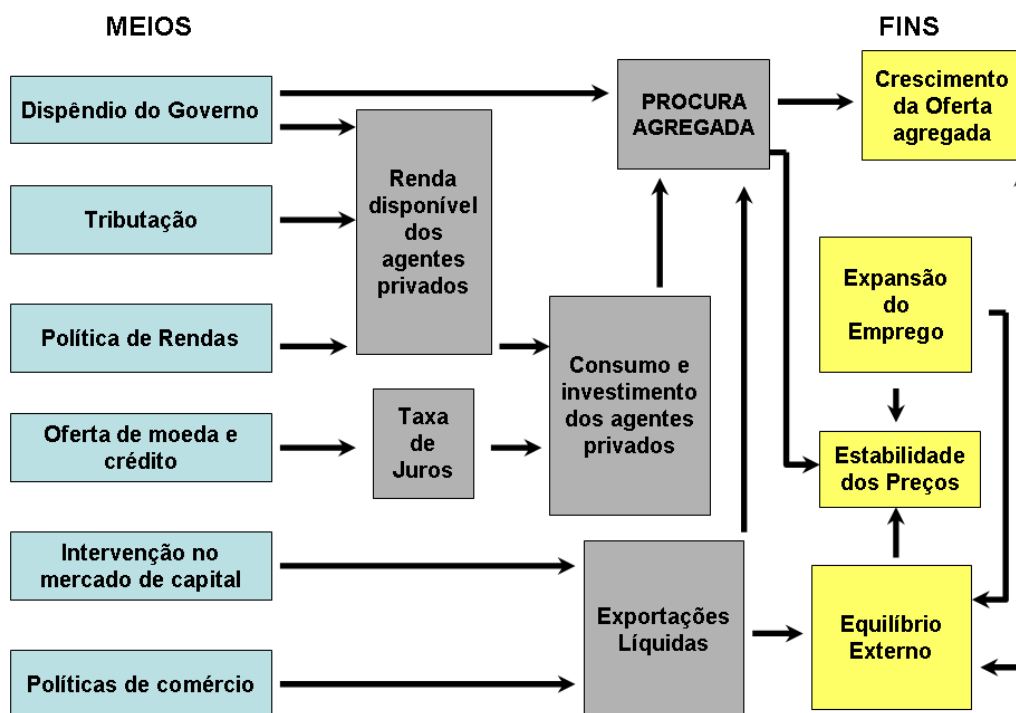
MEIOS

FINS

Dispêndio do Governo

Tributação

Política de Rendas

Oferta de moeda e crédito

Intervenção no mercado de capital

Políticas de comércio

Renda disponível dos agentes privados

Taxa de Juros

PROCURA AGREGADA

Consumo e investimento dos agentes privados

Exportações Líquidas

Crescimento da Oferta agregada

Expansão do Emprego

Estabilidade dos Preços

Equilíbrio Externo